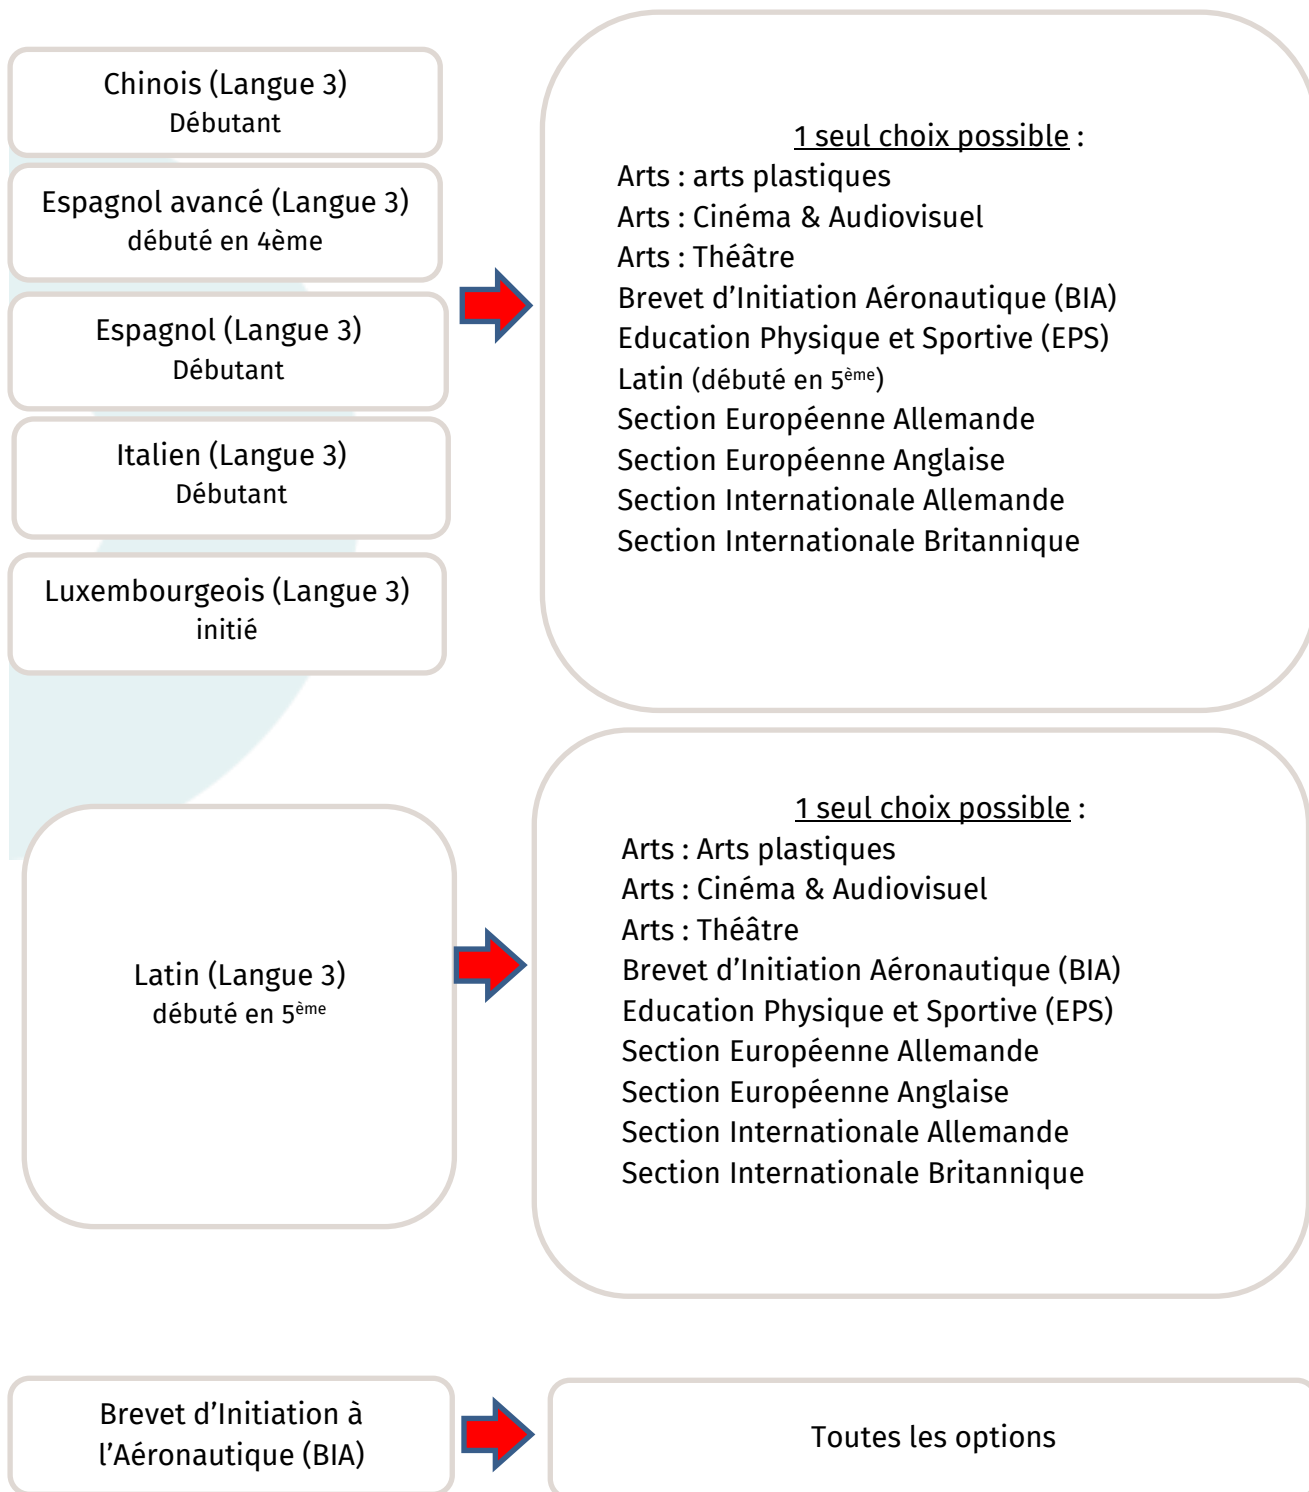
Chinois (Langue 3)
Débutant

Espagnol avancé (Langue 3)
débuté en 4ème

Espagnol (Langue 3)
Débutant

Italien (Langue 3)
Débutant

Luxembourgeois (Langue 3)
initié

1 seul choix possible :
Arts : arts plastiques
Arts : Cinéma & Audiovisuel
Arts : Théâtre
Brevet d'Initiation Aéronautique (BIA)
Education Physique et Sportive (EPS)
Latin (débuté en $5^{ème}$)
Section Européenne Allemande
Section Européenne Anglaise
Section Internationale Allemande
Section Internationale Britannique

Latin (Langue 3)
débuté en $5^{ème}$

1 seul choix possible :
Arts : Arts plastiques
Arts : Cinéma & Audiovisuel
Arts : Théâtre
Brevet d'Initiation Aéronautique (BIA)
Education Physique et Sportive (EPS)
Section Européenne Allemande
Section Européenne Anglaise
Section Internationale Allemande
Section Internationale Britannique

Brevet d'Initiation à l'Aéronautique (BIA)

Toutes les options